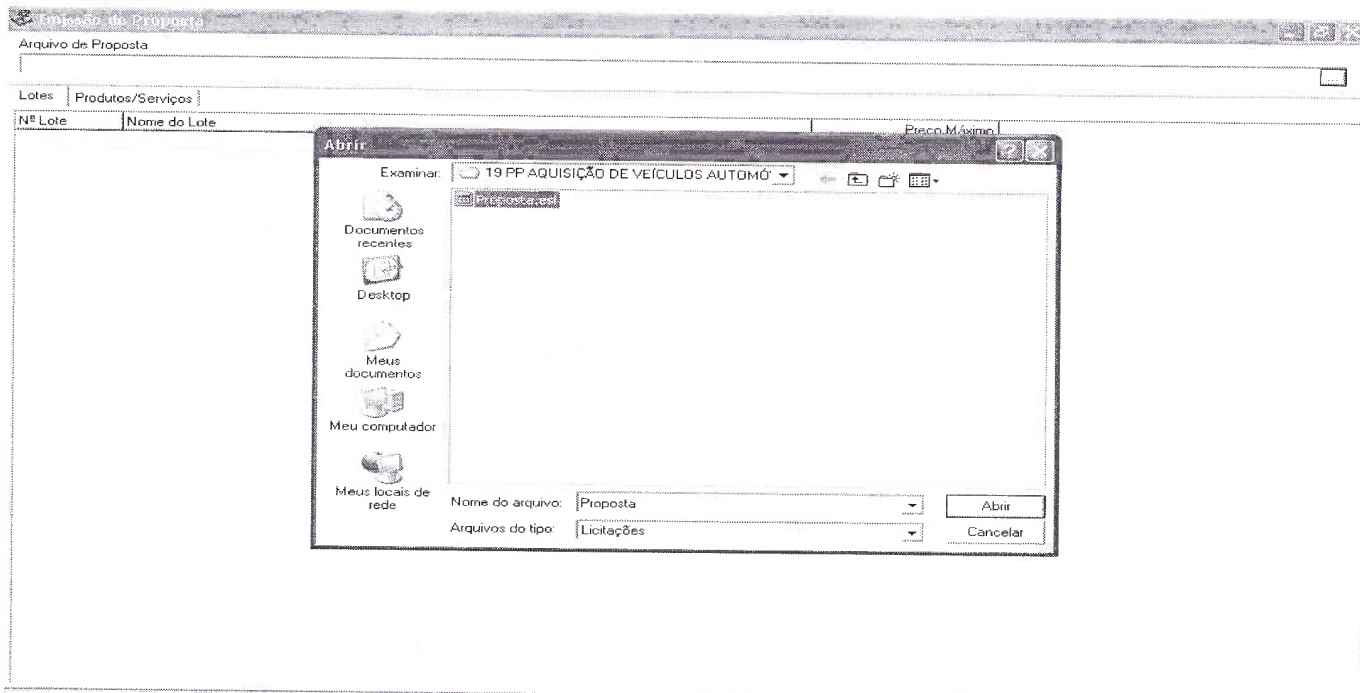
Emissão de Proposta

Arquivo de Proposta

...

Lotes | Produtos/Serviços

Nº Lote | Nome do Lote | Preço Máximo

Abrir

Examinar: 19 PP AQUISIÇÃO DE VEÍCULOS AUTOMÓ

Proposta.est

Documentos recentes

Desktop

Meus documentos

Meu computador

Meus locais de rede

Nome do arquivo: Proposta

Arquivos do tipo: Licitações

Abrir

Cancelar